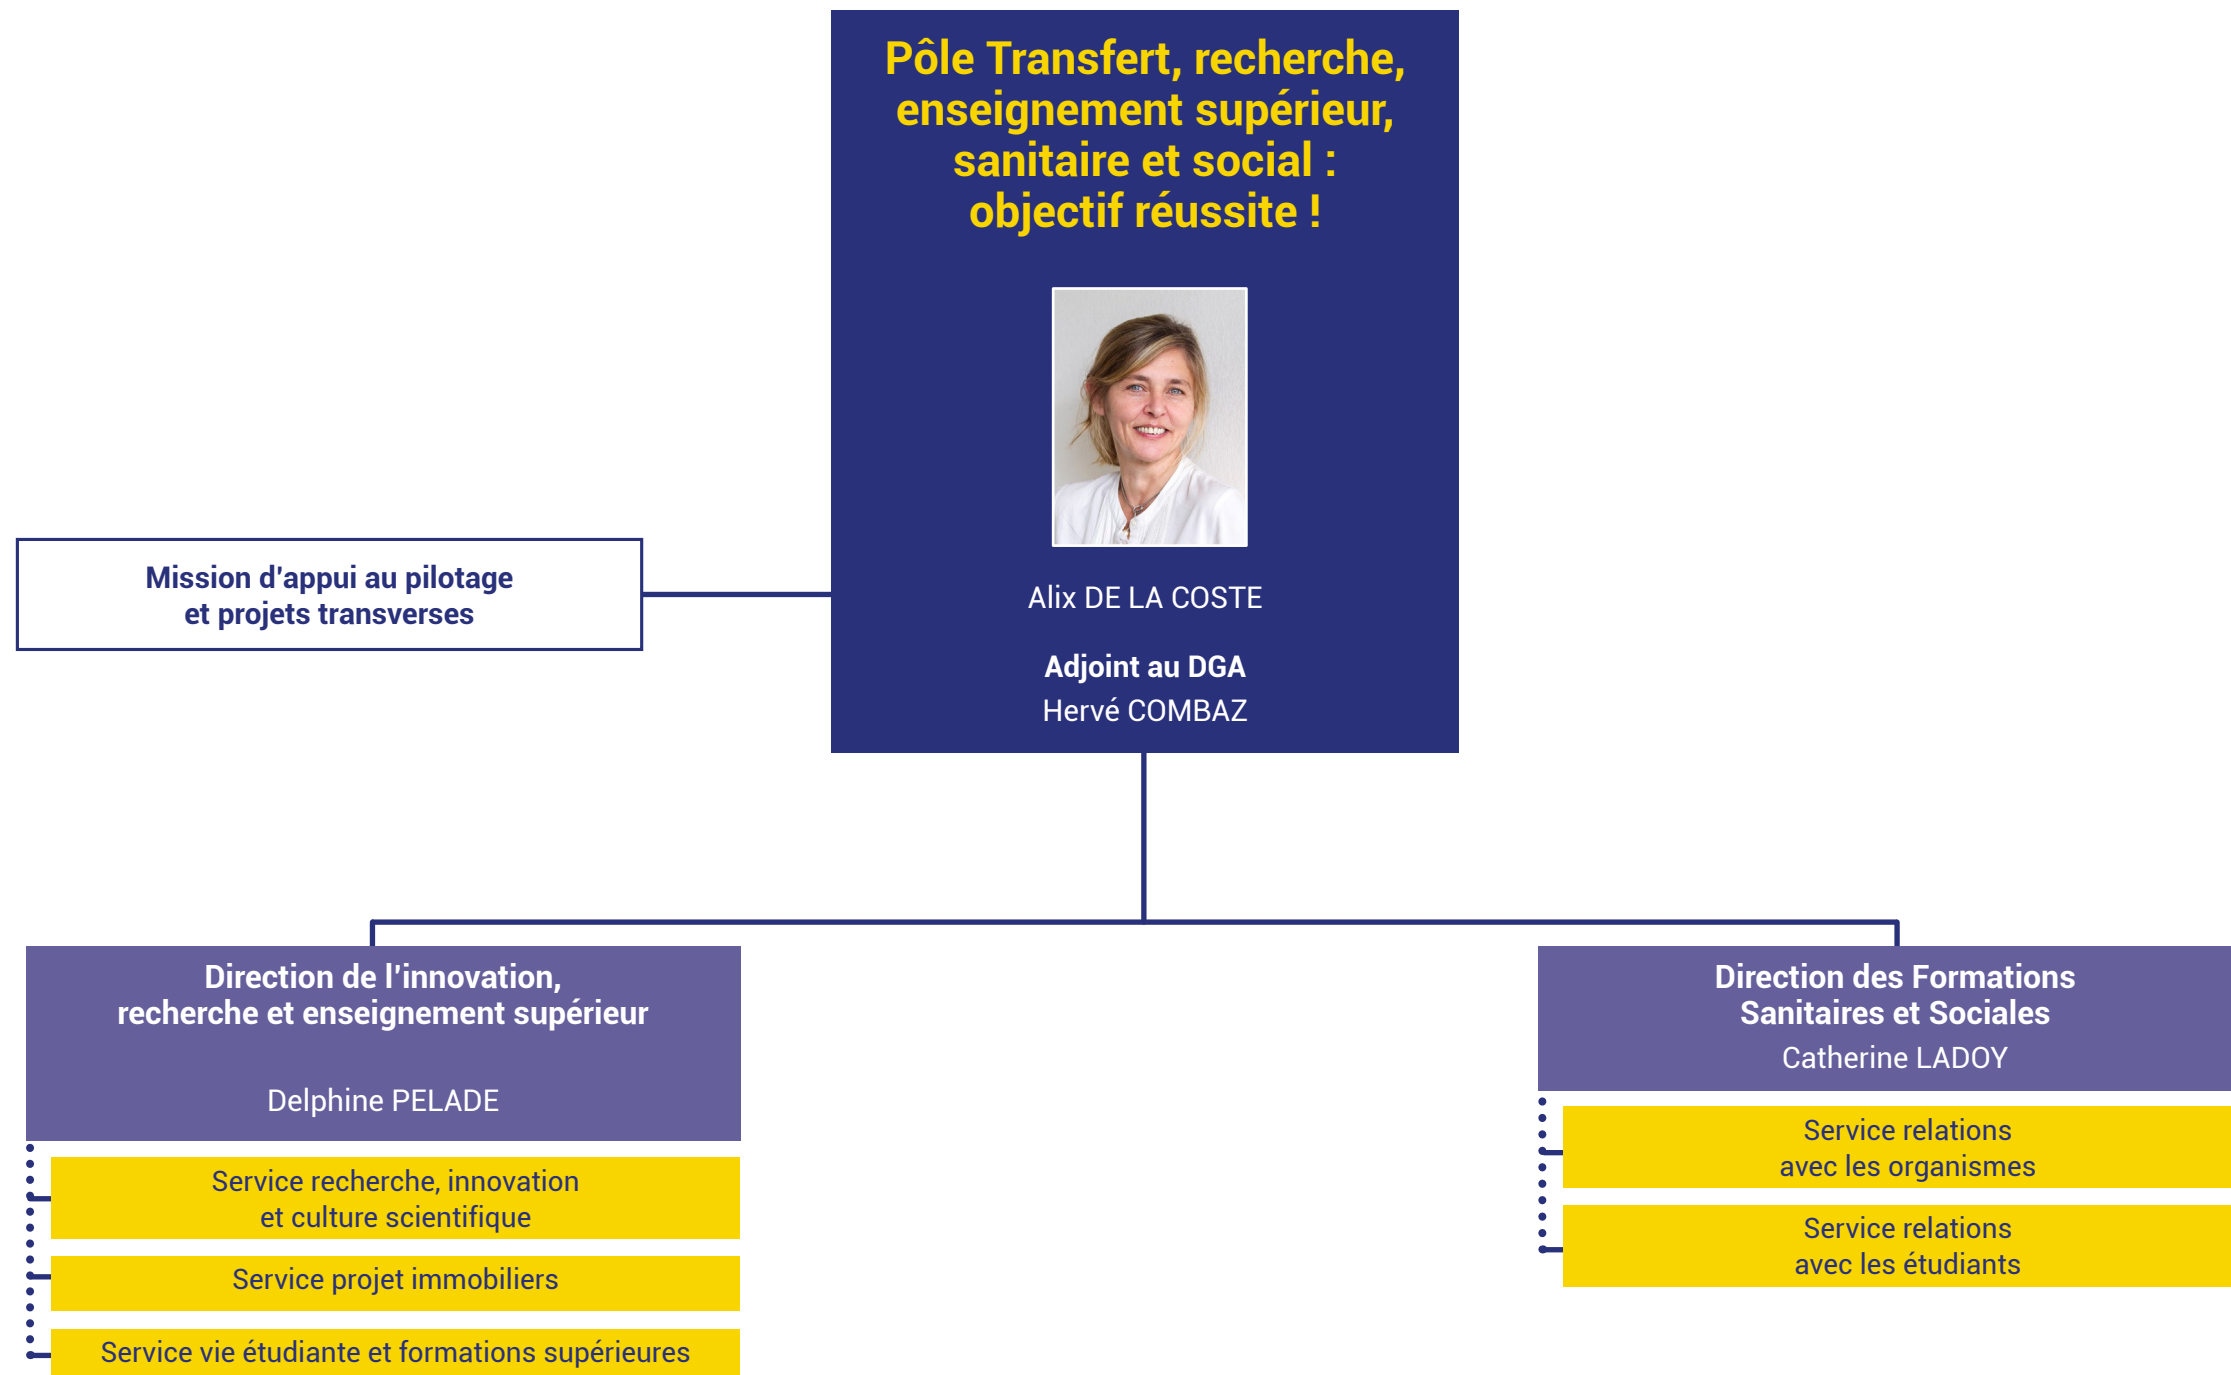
Pôle Transfert, recherche, enseignement supérieur, sanitaire et social : objectif réussite !

Alix DE LA COSTE

Adjoint au DGA
Hervé COMBAZ

Mission d'appui au pilotage et projets transverses

Direction de l'innovation, recherche et enseignement supérieur

Delphine PELADE

Service recherche, innovation et culture scientifique

Service projet immobiliers

Service vie étudiante et formations supérieures

Direction des Formations Sanitaires et Sociales
Catherine LADOY

Service relations avec les organismes

Service relations avec les étudiants